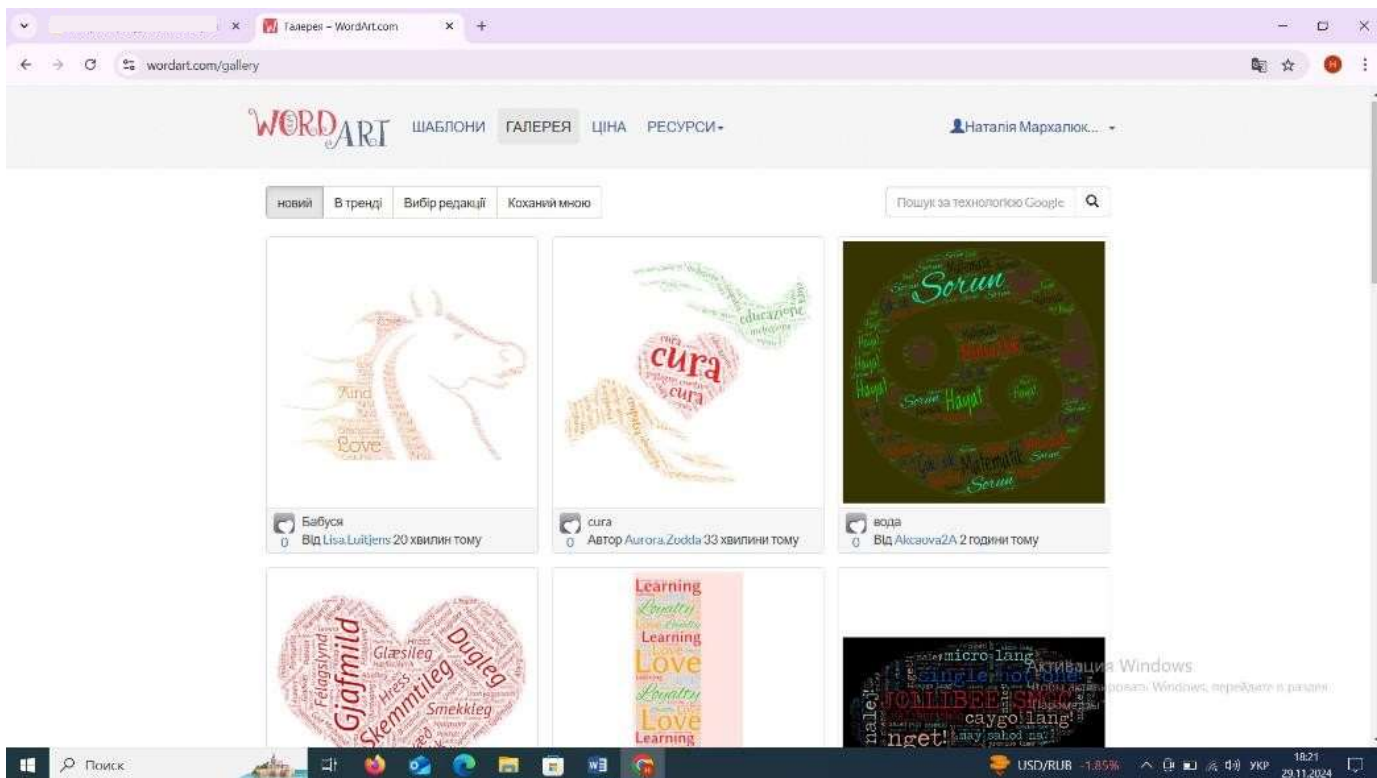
Галереї – WordArt.com

wordart.com/gallery

WORDART ШАБЛОНИ ГАЛЕРЕЯ ЦІНА РЕСУРСИ▾

Наталія Мархалюк... ▾

новий | В тренді | Вибір редакції | Коханий мною

Пошук за технологією Google

Kind
Love
Love

cura
cura
cura
educazione

Sorun
Hayat
Matematik
Sorun

Бабуся
0 Від Lisa.Luitjens 20 хвилин тому

cura
0 Автор Aurora.Zodda 33 хвилини тому

вода
0 Від Akcaova2A 2 години тому

Gjafmild
Glæsileg
Duglег
Skemmtileg
Smekkleg
Félagslynd

Learning
Loyalty
Love
Learning
Love
Loyalty
Love
Learning

micro lang
single
JOLLIBEE
caygo lang!
nget!

Активация Windows
Чтобы активировать Windows, перейдите в раздел Параметры

Поиск

USD/RUB -1,85%

УКР 18:21 29.11.2024